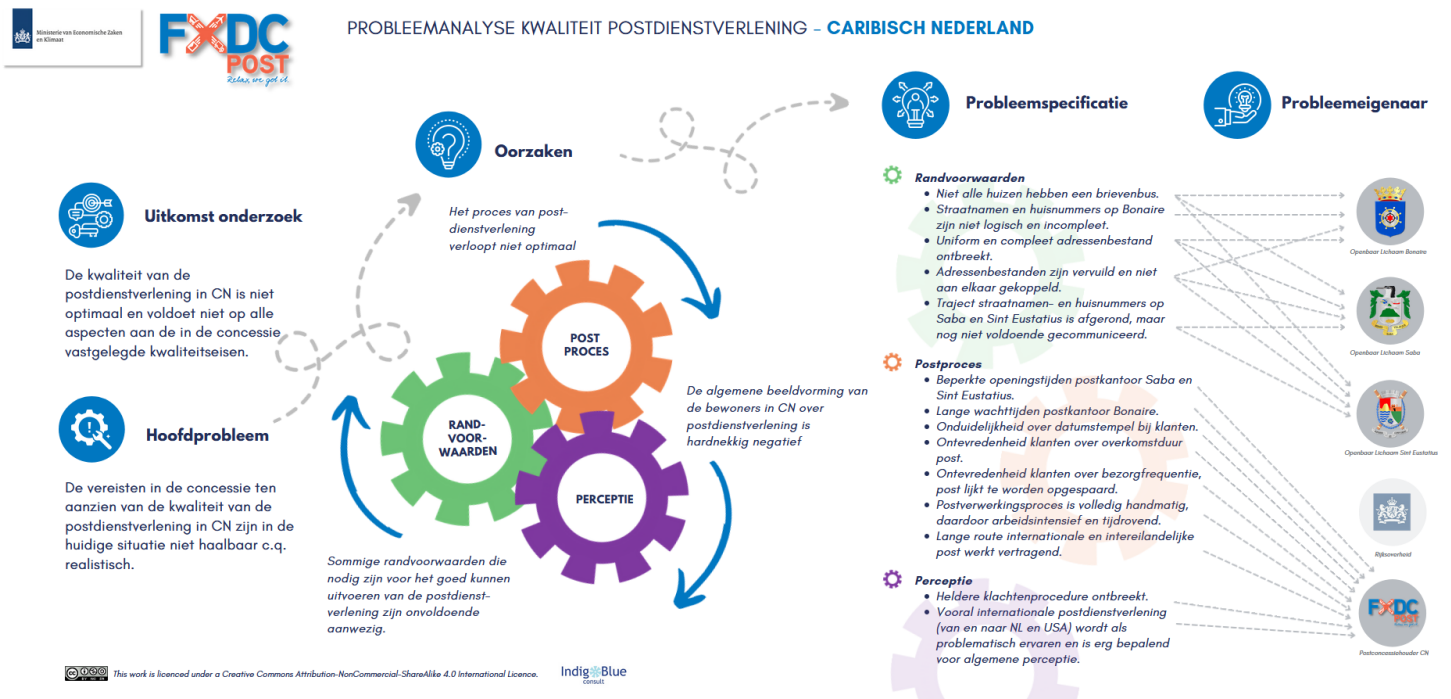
Ministerie van Economische Zaken en Klimaat

FXDC POST Relax, we got it.

PROBLEEMANALYSE KWALITEIT POSTDIENSTVERLENING - CARIBISCH NEDERLAND

Uitkomst onderzoek

De kwaliteit van de postdienstverlening in CN is niet optimaal en voldoet niet op alle aspecten aan de in de concessie vastgelegde kwaliteitseisen.

Hoofdprobleem

De vereisten in de concessie ten aanzien van de kwaliteit van de postdienstverlening in CN zijn in de huidige situatie niet haalbaar c.q. realistisch.

Oorzaken

Het proces van postdienstverlening verloopt niet optimaal

POST PROCES

RAND-VOOR-WAARDEN

PERCEPTIE

De algemene beeldvorming van de bewoners in CN over postdienstverlening is hardnekkig negatief

Sommige randvoorwaarden die nodig zijn voor het goed kunnen uitvoeren van de postdienstverlening zijn onvoldoende aanwezig.

Probleemspecificatie

Probleemeigenaar

Randvoorwaarden
- Niet alle huizen hebben een brievenbus.
- Straatnamen en huisnummers op Bonaire zijn niet logisch en incompleet.
- Uniform en compleet adressenbestand ontbreekt.
- Adressenbestanden zijn vervuild en niet aan elkaar gekoppeld.
- Traject straatnamen- en huisnummers op Saba en Sint Eustatius is afgerond, maar nog niet voldoende gecommuniceerd.

Postproces
- Beperkte openingstijden postkantoor Saba en Sint Eustatius.
- Lange wachttijden postkantoor Bonaire.
- Onduidelijkheid over datumstempel bij klanten.
- Ontevredenheid klanten over overkomstduur post.
- Ontevredenheid klanten over bezorgfrequentie, post lijkt te worden opgespaard.
- Postverwerkingsproces is volledig handmatig, daardoor arbeidsintensief en tijdrovend.
- Lange route internationale en intereilandelijke post werkt vertragend.

Perceptie
- Heldere klachtenprocedure ontbreekt.
- Vooral internationale postdienstverlening (van en naar NL en USA) wordt als problematisch ervaren en is erg bepalend voor algemene perceptie.

Openbaar Lichaam Bonaire

Openbaar Lichaam Saba

Openbaar Lichaam Sint Eustatius

Rijksoverheid

FXDC POST

Postconcessiehouder CN

This work is licenced under a Creative Commons Attribution-NonCommercial-ShareAlike 4.0 International Licence.

IndigoBlue consult